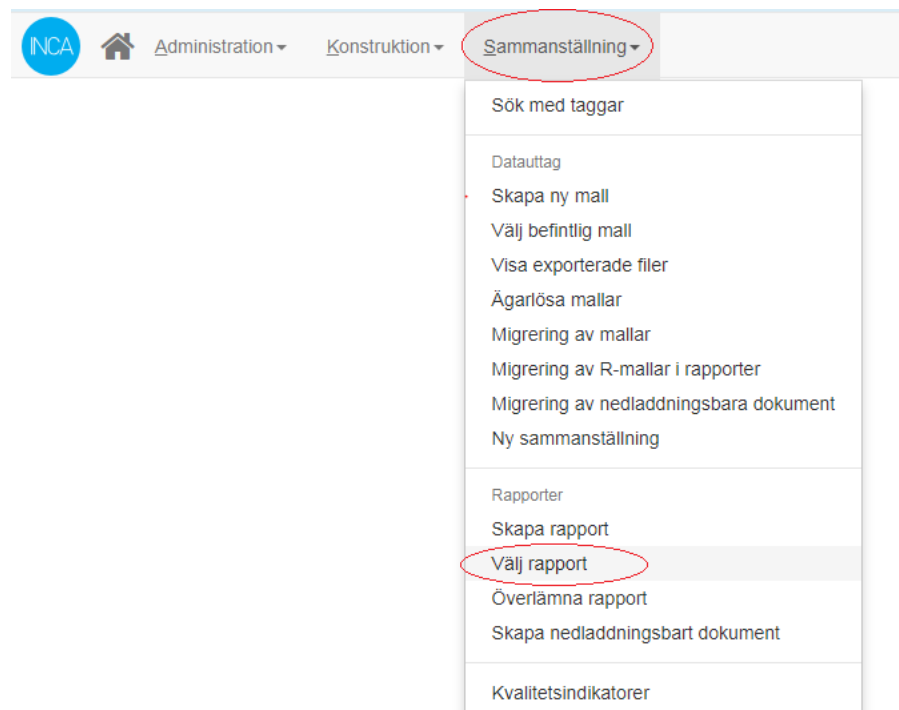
INCA Administration Konstruktion Sammanställning

Sök med taggar

Datauttag
Skapa ny mall
Välj befintlig mall
Visa exporterade filer
Ägarlösa mallar
Migrering av mallar
Migrering av R-mallar i rapporter
Migrering av nedladdningsbara dokument
Ny sammanställning

Rapporter
Skapa rapport
Välj rapport
Överlämna rapport
Skapa nedladdningsbart dokument

Kvalitetsindikatorer